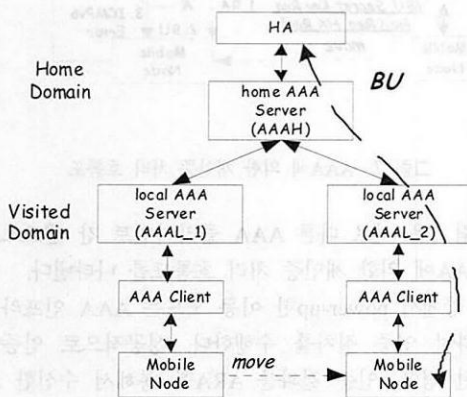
HA

Home Domain

home AAA Server (AAAH)

BU

Visited Domain

local AAA Server (AAAL_1)

local AAA Server (AAAL_2)

AAA Client

AAA Client

Mobile Node

move

Mobile Node

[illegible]

그림 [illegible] AAA에 의한 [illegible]

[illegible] AAA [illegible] AAA에 의한 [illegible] 제어를 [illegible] 통합을 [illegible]

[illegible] AAA 인증이 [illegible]